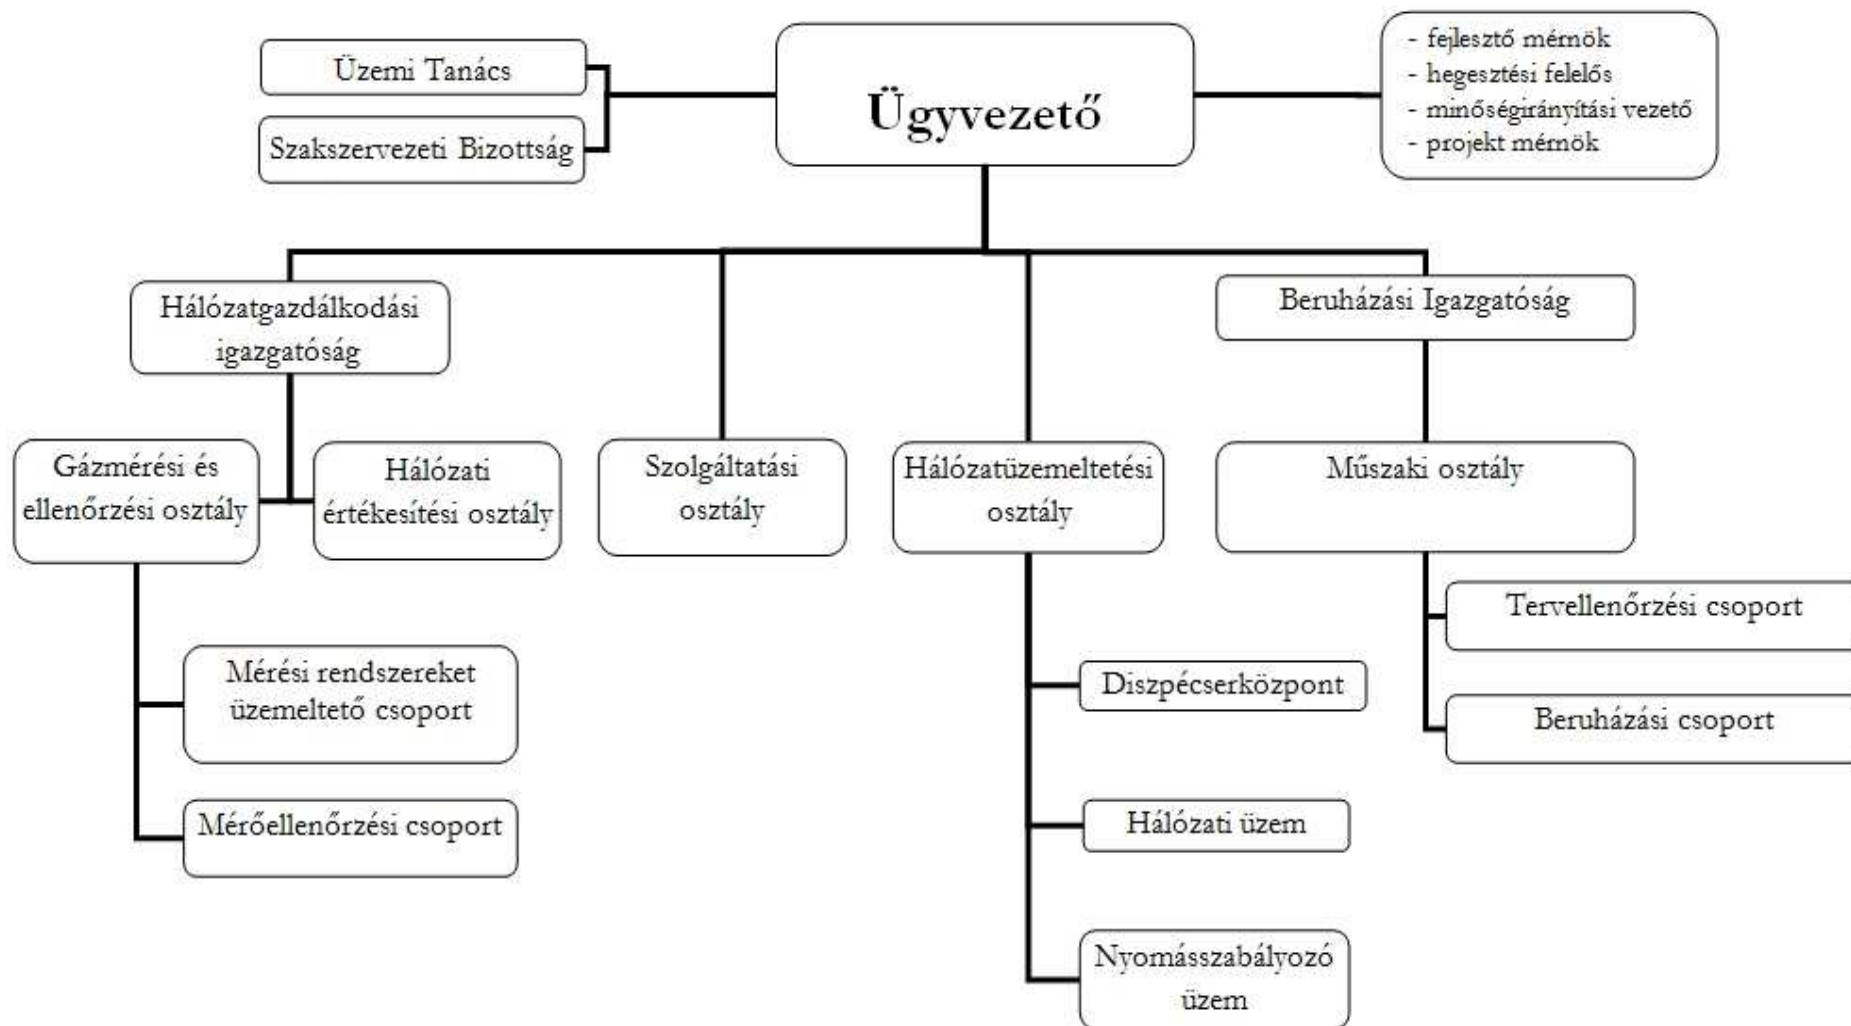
Üzemi Tanács

Szakszervezeti Bizottság

Ügyvezető

- fejlesztő mérnök
- hegesztési felelős
- minőségirányítási vezető
- projekt mérnök

Hálózatgazdálkodási igazgatóság

Beruházási Igazgatóság

Gázmérési és ellenőrzési osztály

Hálózati értékesítési osztály

Szolgáltatási osztály

Hálózatüzemeltetési osztály

Műszaki osztály

Tervellenőrzési csoport

Beruházási csoport

Mérési rendszereket üzemeltető csoport

Mérőellenőrzési csoport

Diszpécserközpont

Hálózati üzem

Nyomásszabályozó üzem